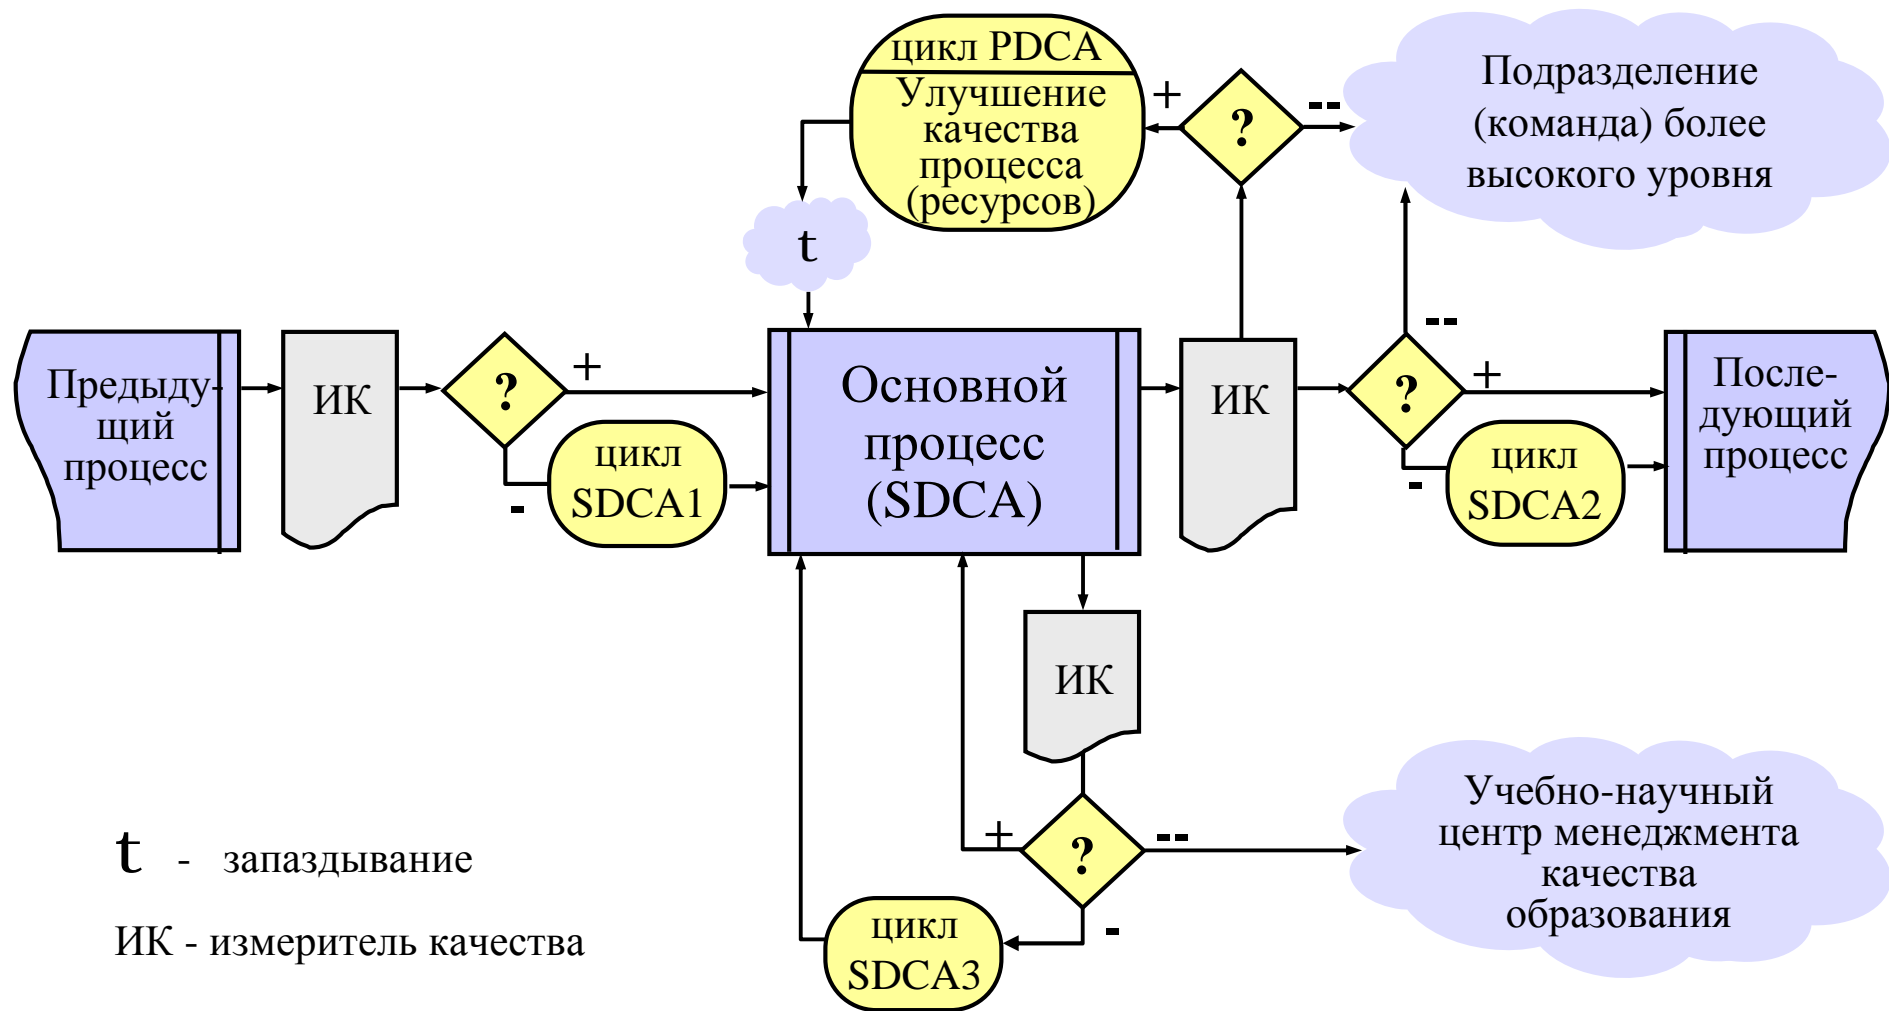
цикл PDCA
Улучшение качества процесса (ресурсов)

+

?

--

Подразделение (команда) более высокого уровня

t

Предыдущий процесс

ИК

?

+

-

цикл SDCA1

Основной процесс (SDCA)

ИК

--

?

+

-

цикл SDCA2

Последующий процесс

ИК

+

?

--

-

Учебно-научный центр менеджмента качества образования

цикл SDCA3

t - запаздывание

ИК - измеритель качества